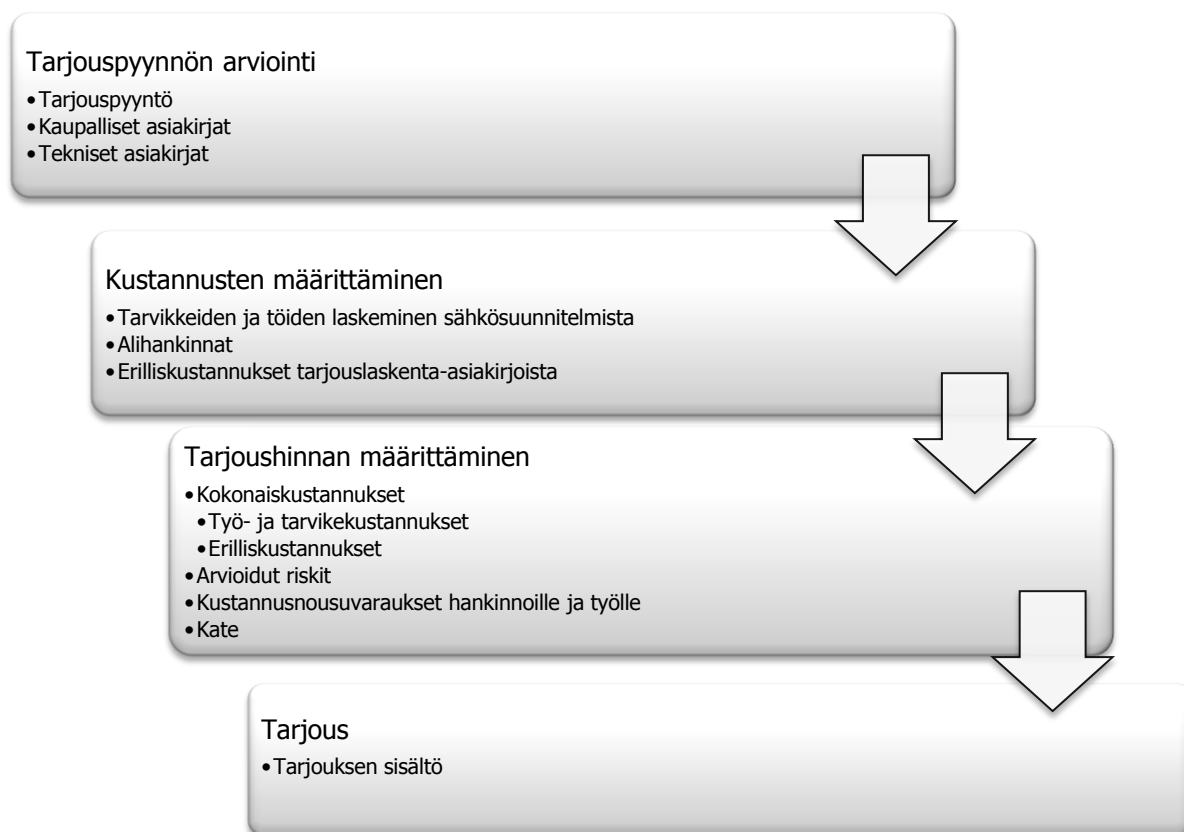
Tarjouspyynnön arviointi
• Tarjouspyyntö
• Kaupalliset asiakirjat
• Tekniset asiakirjat

Kustannusten määrittäminen
• Tarvikkeiden ja töiden laskeminen sähkösuunnitelmista
• Alihankinnat
• Erilliskustannukset tarjouslaskenta-asiakirjoista

Tarjoushinnan määrittäminen
• Kokonaiskustannukset
  • Työ- ja tarvikekustannukset
  • Erilliskustannukset
• Arvioidut riskit
• Kustannusnousuvaraukset hankinnoille ja työlle
• Kate

Tarjous
• Tarjouksen sisältö